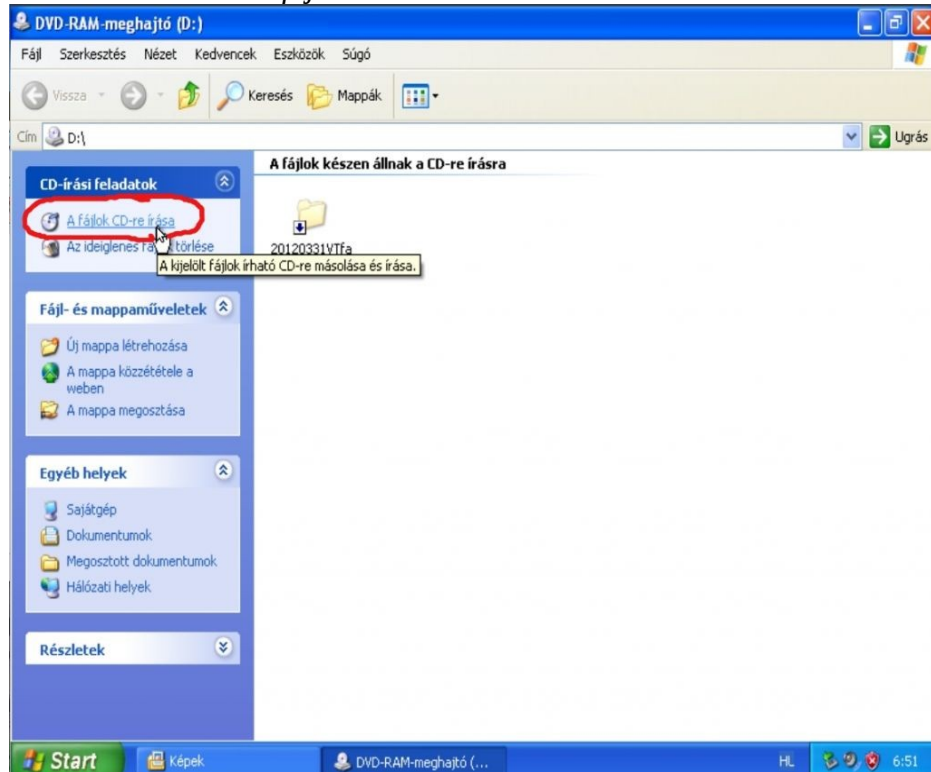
DVD-RAM-meghajtó (D:)

Fájl Szerkesztés Nézet Kedvencek Eszközök Súgó

Vissza Keresés Mappák

Cím D:\ Ugrás

CD-írási feladatok

A fájlok CD-re írása

Az ideiglenes fá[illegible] törlése

A kijelölt fájlok írható CD-re másolása és írása.

A fájlok készen állnak a CD-re írásra

20120331VTfa

Fájl- és mappaműveletek

Új mappa létrehozása

A mappa közzététele a weben

A mappa megosztása

Egyéb helyek

Sajátgép

Dokumentumok

Megosztott dokumentumok

Hálózati helyek

Részletek

Start Képek DVD-RAM-meghajtó (... HL 6:51